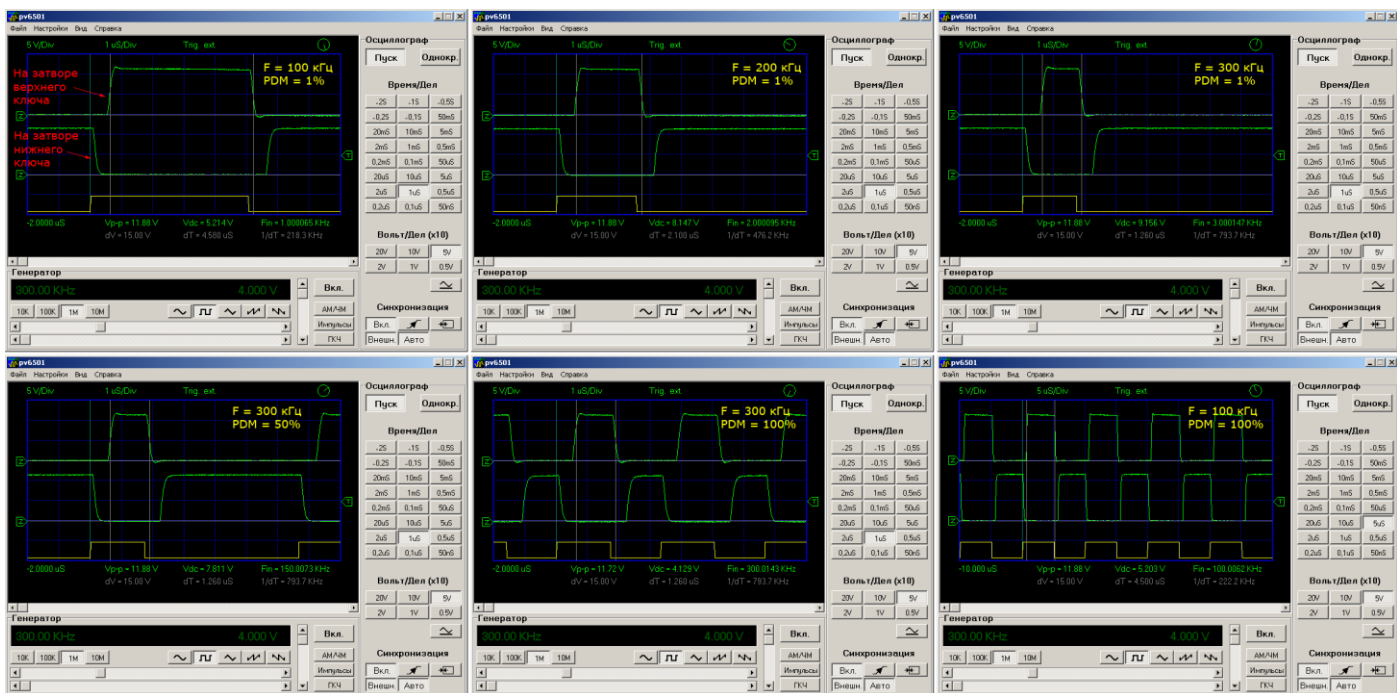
pv6501
Файл Настройки Вид Справка
5 V/Div 1 uS/Div Trig. ext
F = 100 кГц
PDM = 1%
На затворе верхнего ключа
На затворе нижнего ключа
-2.0000 uS Vp-p = 11.88 V Vdc = 5.214 V Fin = 1.000065 KHz
dV = 15.00 V dT = 4.580 uS 1/dT = 218.3 KHz
Осциллограф
Пуск Однокр.
Время/Дел
.2S .1S .05S
.0.2S .0.1S 50mS
20mS 10mS 5mS
2mS 1mS 0.5mS
0.2mS 0.1mS 50uS
20uS 10uS 5uS
2uS 1uS 0.5uS
0.2uS 0.1uS 50nS
Вольт/Дел (x10)
20V 10V 5V
2V 1V 0.5V
Генератор
300.00 KHz 4.000 V
Вкл.
10K 100K 1M 10M
АМ/ЧМ
Импульсы
ГКЧ
Синхронизация
Вкл.
Внешн. Авто

pv6501
Файл Настройки Вид Справка
5 V/Div 1 uS/Div Trig. ext
F = 200 кГц
PDM = 1%
-2.0000 uS Vp-p = 11.88 V Vdc = 8.147 V Fin = 2.000095 KHz
dV = 15.00 V dT = 2.100 uS 1/dT = 476.2 KHz

pv6501
Файл Настройки Вид Справка
5 V/Div 1 uS/Div Trig. ext
F = 300 кГц
PDM = 1%
-2.0000 uS Vp-p = 11.88 V Vdc = 9.156 V Fin = 3.000147 KHz
dV = 15.00 V dT = 1.260 uS 1/dT = 793.7 KHz

pv6501
Файл Настройки Вид Справка
5 V/Div 1 uS/Div Trig. ext
F = 300 кГц
PDM = 50%
-2.0000 uS Vp-p = 11.88 V Vdc = 7.811 V Fin = 150.0073 KHz
dV = 15.00 V dT = 1.260 uS 1/dT = 793.7 KHz

pv6501
Файл Настройки Вид Справка
5 V/Div 1 uS/Div Trig. ext
F = 300 кГц
PDM = 100%
-2.0000 uS Vp-p = 11.72 V Vdc = 4.129 V Fin = 300.0143 KHz
dV = 15.00 V dT = 1.260 uS 1/dT = 793.7 KHz

pv6501
Файл Настройки Вид Справка
5 V/Div 5 uS/Div Trig. ext
F = 100 кГц
PDM = 100%
-10.000 uS Vp-p = 11.88 V Vdc = 5.203 V Fin = 100.0062 KHz
dV = 15.00 V dT = 4.500 uS 1/dT = 222.2 KHz